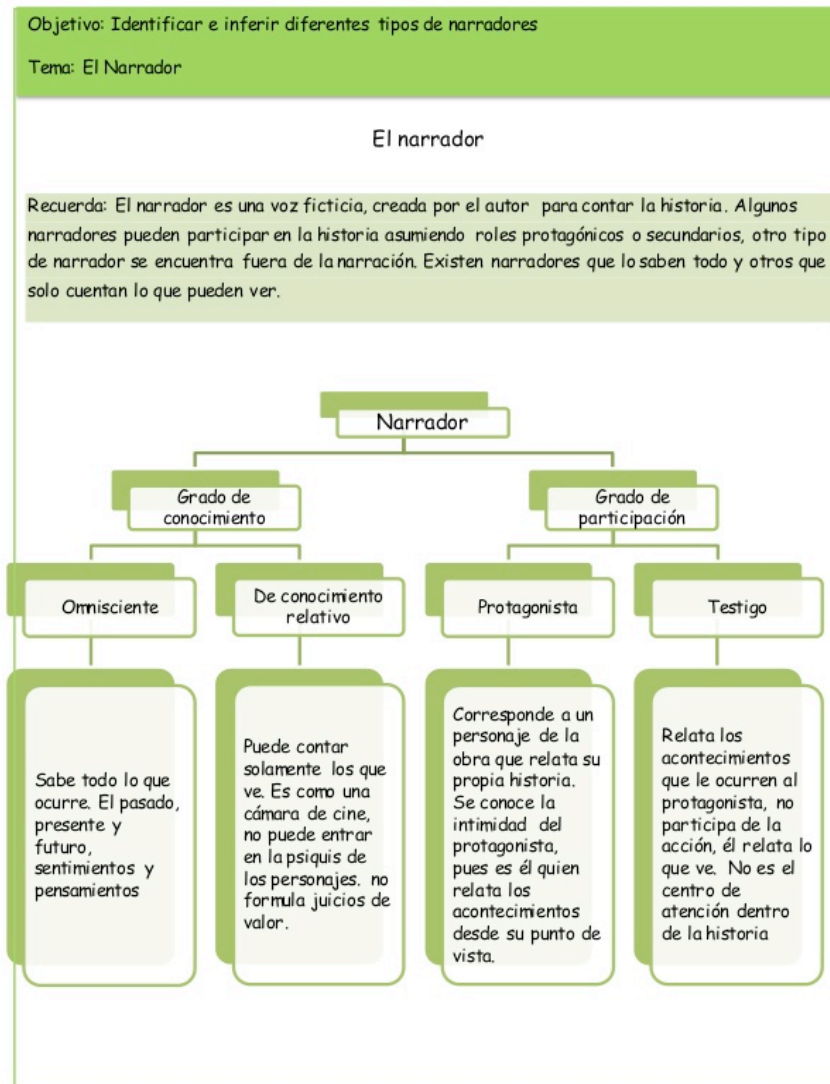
Objetivo: Identificar e inferir diferentes tipos de narradores

Tema: El Narrador

El narrador

Recuerda: El narrador es una voz ficticia, creada por el autor para contar la historia. Algunos narradores pueden participar en la historia asumiendo roles protagónicos o secundarios, otro tipo de narrador se encuentra fuera de la narración. Existen narradores que lo saben todo y otros que solo cuentan lo que pueden ver.

Narrador

Grado de conocimiento

Grado de participación

Omnisciente

De conocimiento relativo

Protagonista

Testigo

Sabe todo lo que ocurre. El pasado, presente y futuro, sentimientos y pensamientos

Puede contar solamente los que ve. Es como una cámara de cine, no puede entrar en la psiquis de los personajes. no formula juicios de valor.

Corresponde a un personaje de la obra que relata su propia historia. Se conoce la intimidad del protagonista, pues es él quien relata los acontecimientos desde su punto de vista.

Relata los acontecimientos que le ocurren al protagonista, no participa de la acción, él relata lo que ve. No es el centro de atención dentro de la historia